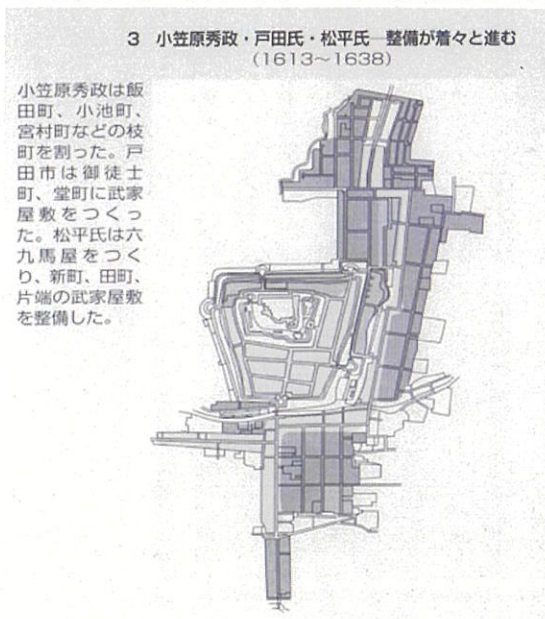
3　小笠原秀政・戸田氏・松平氏─整備が着々と進む
(1613～1638)

小笠原秀政は飯田町、小池町、宮村町などの枝町を割った。戸田市は御徒士町、堂町に武家屋敷をつくった。松平氏は六九馬屋をつくり、新町、田町、片端の武家屋敷を整備した。